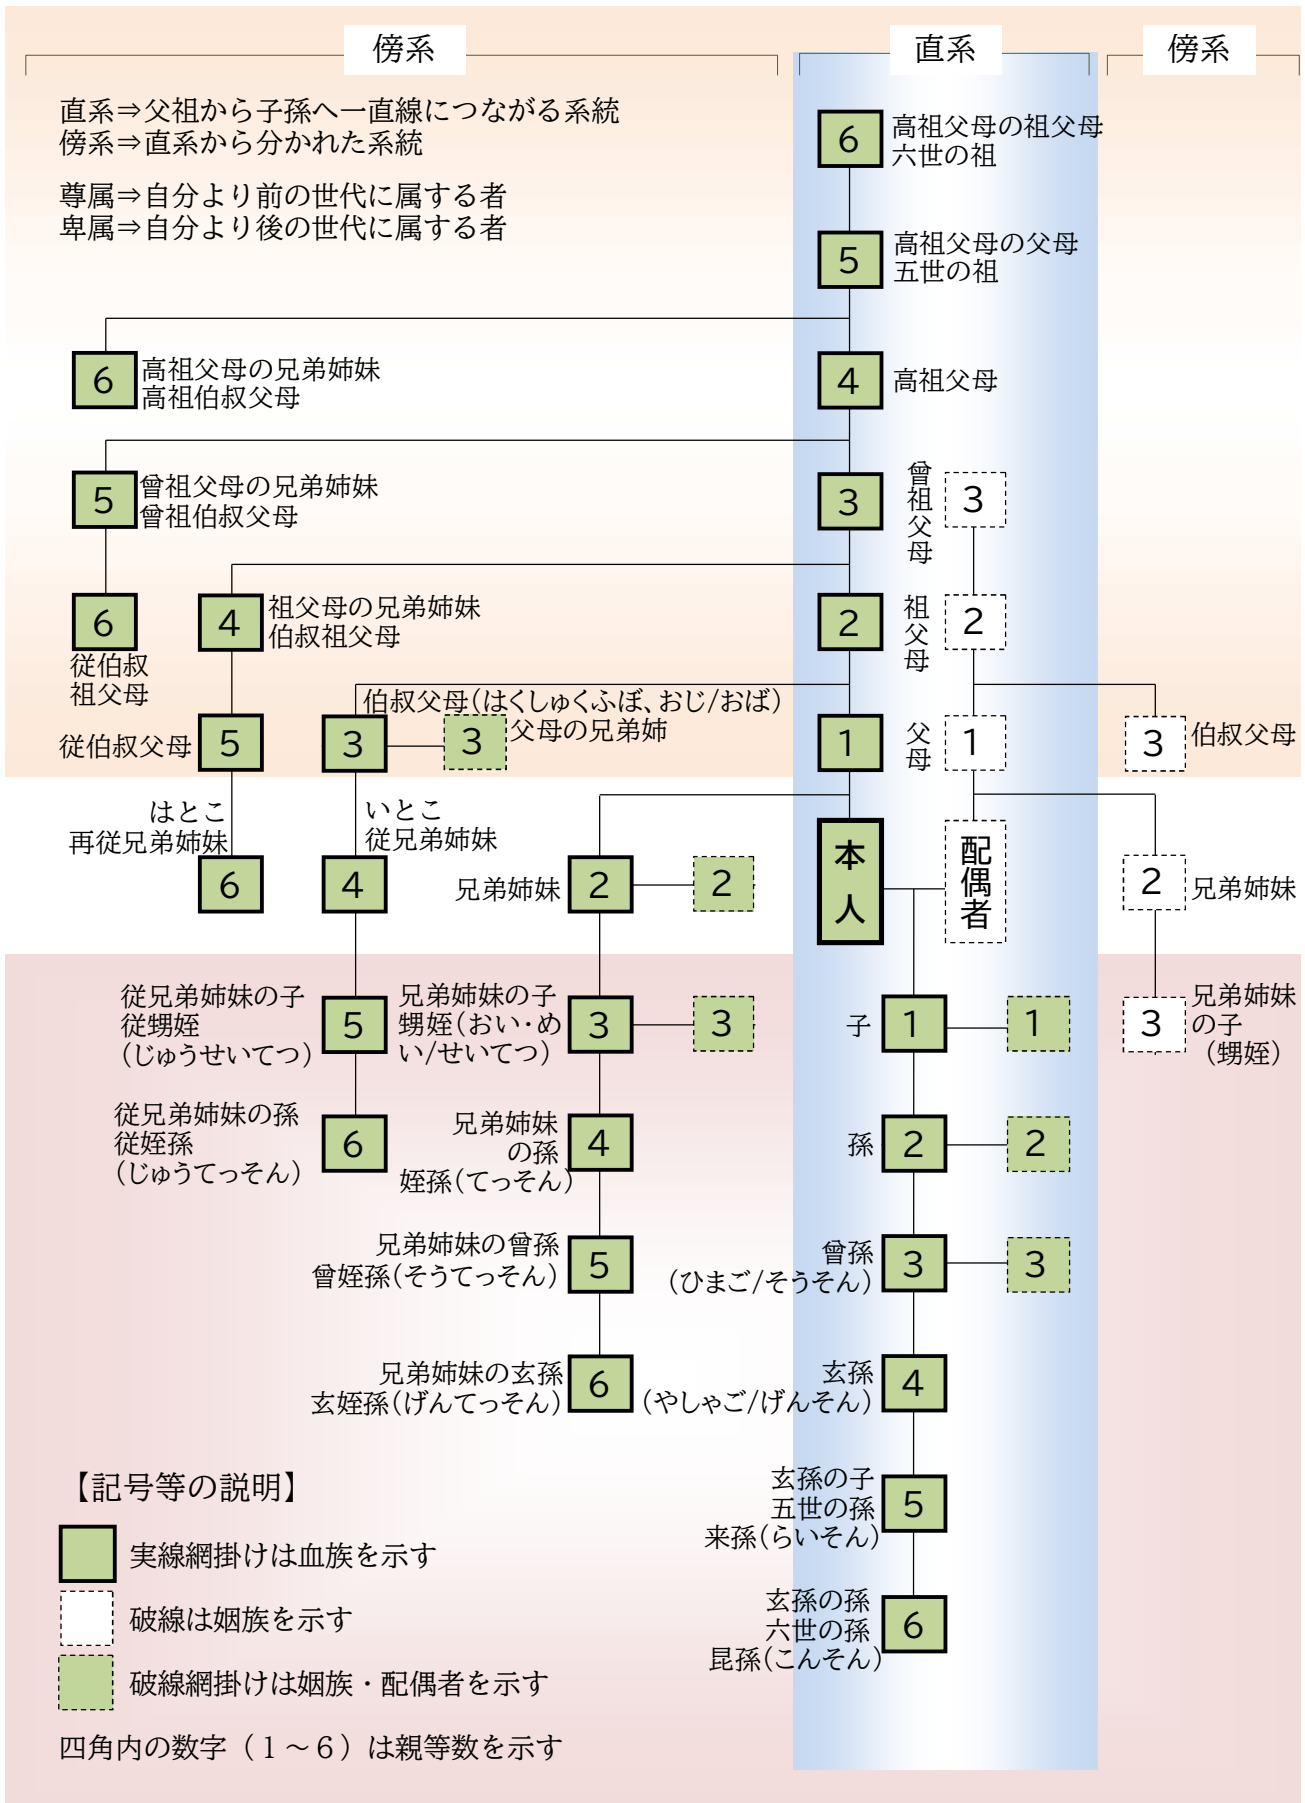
傍系

直系

傍系

直系⇒父祖から子孫へ一直線につながる系統
傍系⇒直系から分かれた系統

尊属⇒自分より前の世代に属する者
卑属⇒自分より後の世代に属する者

6 高祖父母の祖父母 六世の祖

5 高祖父母の父母 五世の祖

6 高祖父母の兄弟姉妹 高祖伯叔父母

4 高祖父母

5 曾祖父母の兄弟姉妹 曾祖伯叔父母

3 曾祖父母 3

6 従伯叔祖父母

4 祖父母の兄弟姉妹 伯叔祖父母

2 祖父母 2

伯叔父母(はくしゅくふぼ、おじ/おば)

従伯叔父母 5

3 3 父母の兄弟姉

1 父母 1

3 伯叔父母

はとこ 再従兄弟姉妹

いとこ 従兄弟姉妹

6

4

兄弟姉妹 2 2

本人

配偶者

2 兄弟姉妹

従兄弟姉妹の子 従甥姪(じゅうせいてつ) 5

兄弟姉妹の子 甥姪(おい・めい/せいてつ) 3 3

子 1 1

3 兄弟姉妹の子(甥姪)

従兄弟姉妹の孫 従姪孫(じゅうてっそん) 6

兄弟姉妹の孫 姪孫(てっそん) 4

孫 2 2

兄弟姉妹の曾孫 曾姪孫(そうてっそん) 5

曾孫(ひまご/そうそん) 3 3

兄弟姉妹の玄孫 玄姪孫(げんてっそん) 6

玄孫(やしゃご/げんそん) 4

【記号等の説明】

玄孫の子 五世の孫 来孫(らいそん) 5

実線網掛けは血族を示す

破線は姻族を示す

玄孫の孫 六世の孫 昆孫(こんそん) 6

破線網掛けは姻族・配偶者を示す

四角内の数字(1～6)は親等数を示す